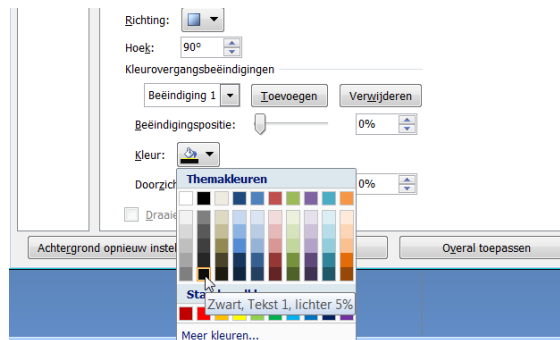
Richting:

Hoek: 90°

Kleurovergangsbeëindigingen

Beëindiging 1

Toevoegen

Verwijderen

Beëindigingspositie:

0%

Kleur:

Themakleuren

Doorzich

0%

Draaie

Achtergrond opnieuw instel

Overal toepassen

Sta

Zwart, Tekst 1, lichter 5%

Meer kleuren...